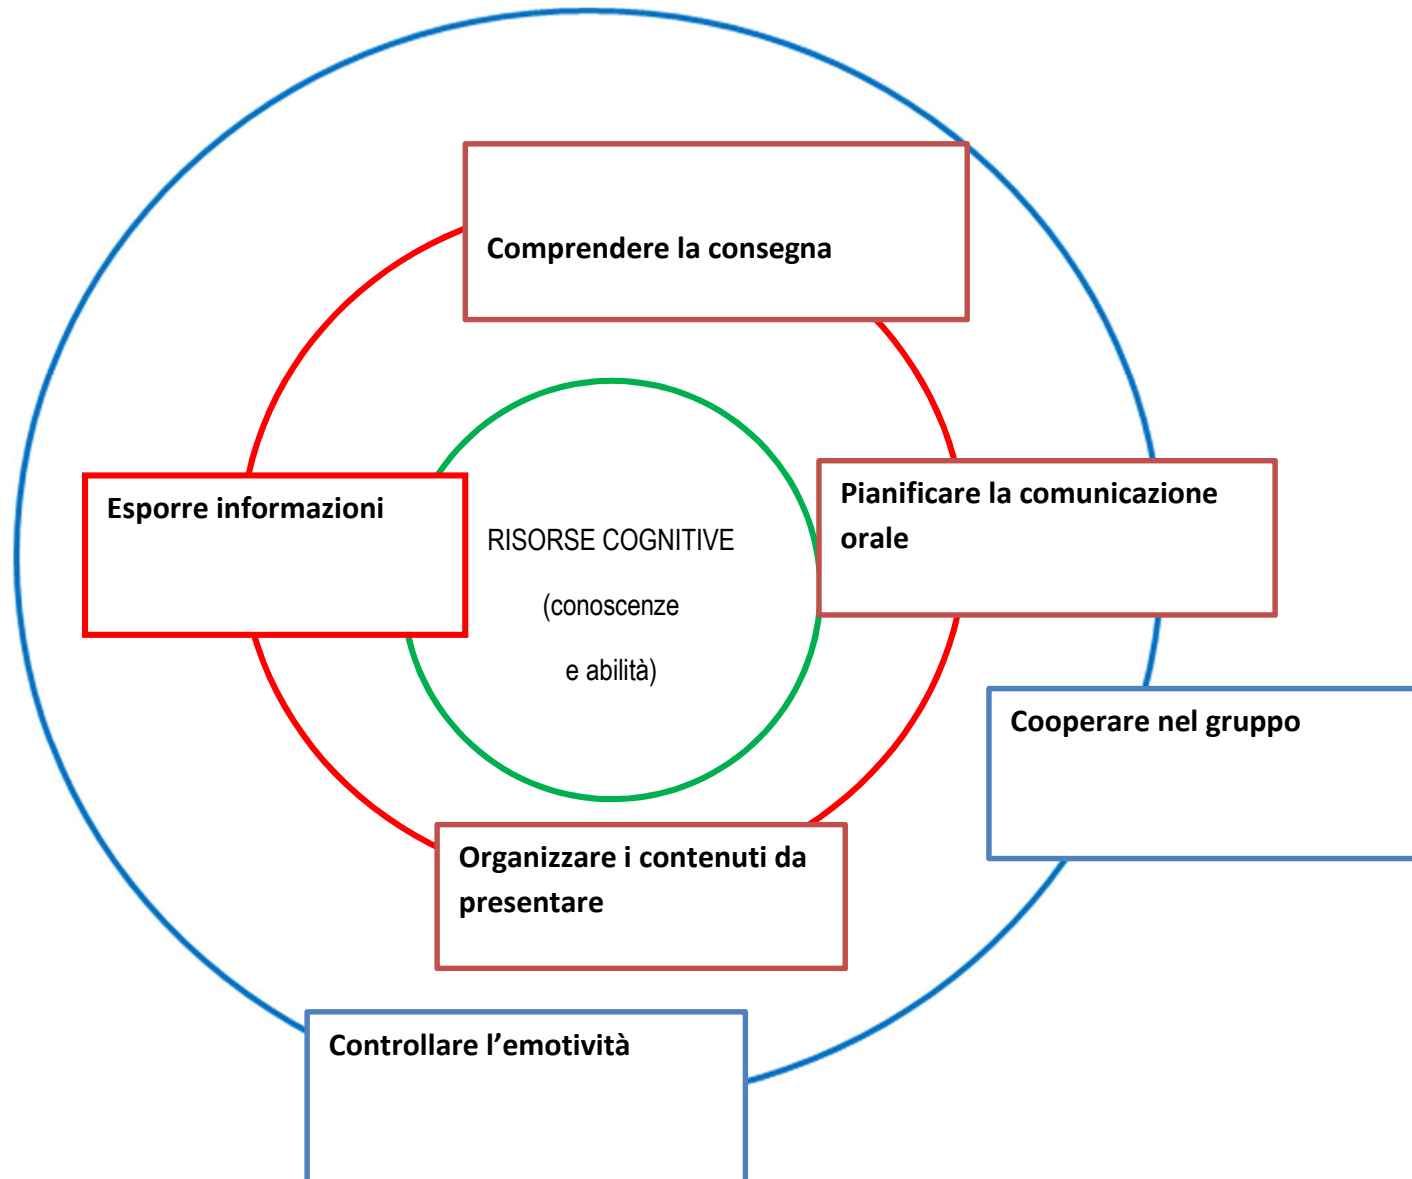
Comprendere la consegna

Esporre informazioni

RISORSE COGNITIVE

(conoscenze

e abilità)

Pianificare la comunicazione orale

Cooperare nel gruppo

Organizzare i contenuti da presentare

Controllare l’emotività